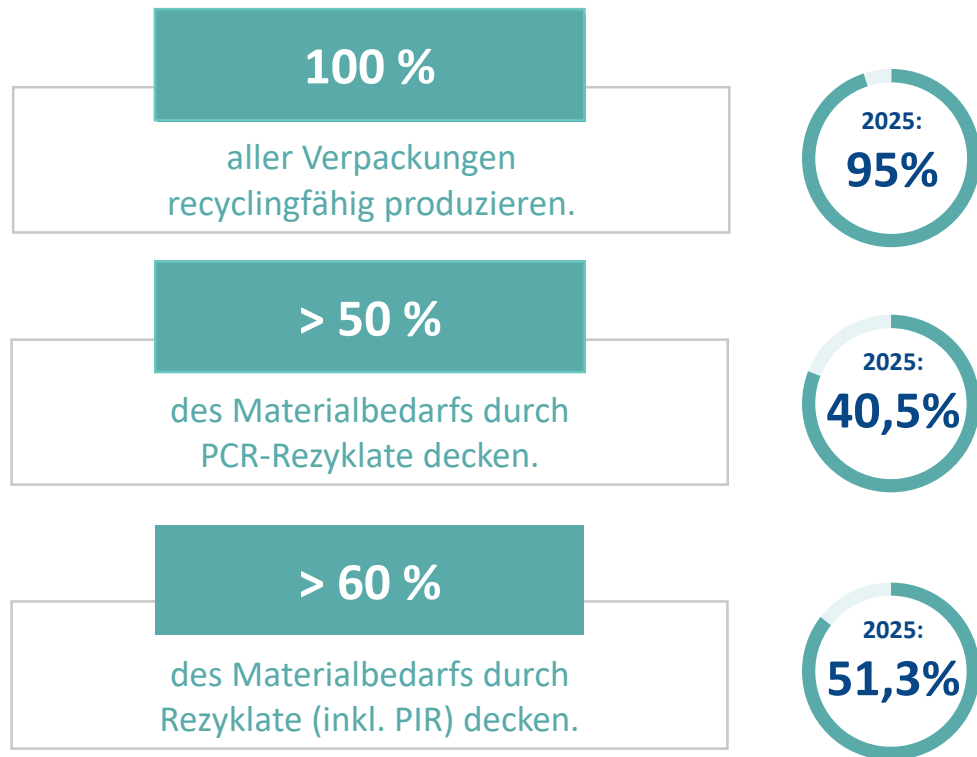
100 %

aller Verpackungen recyclingfähig produzieren.

2025: 95%

> 50 %

des Materialbedarfs durch PCR-Rezyklate decken.

2025: 40,5%

> 60 %

des Materialbedarfs durch Rezyklate (inkl. PIR) decken.

2025: 51,3%